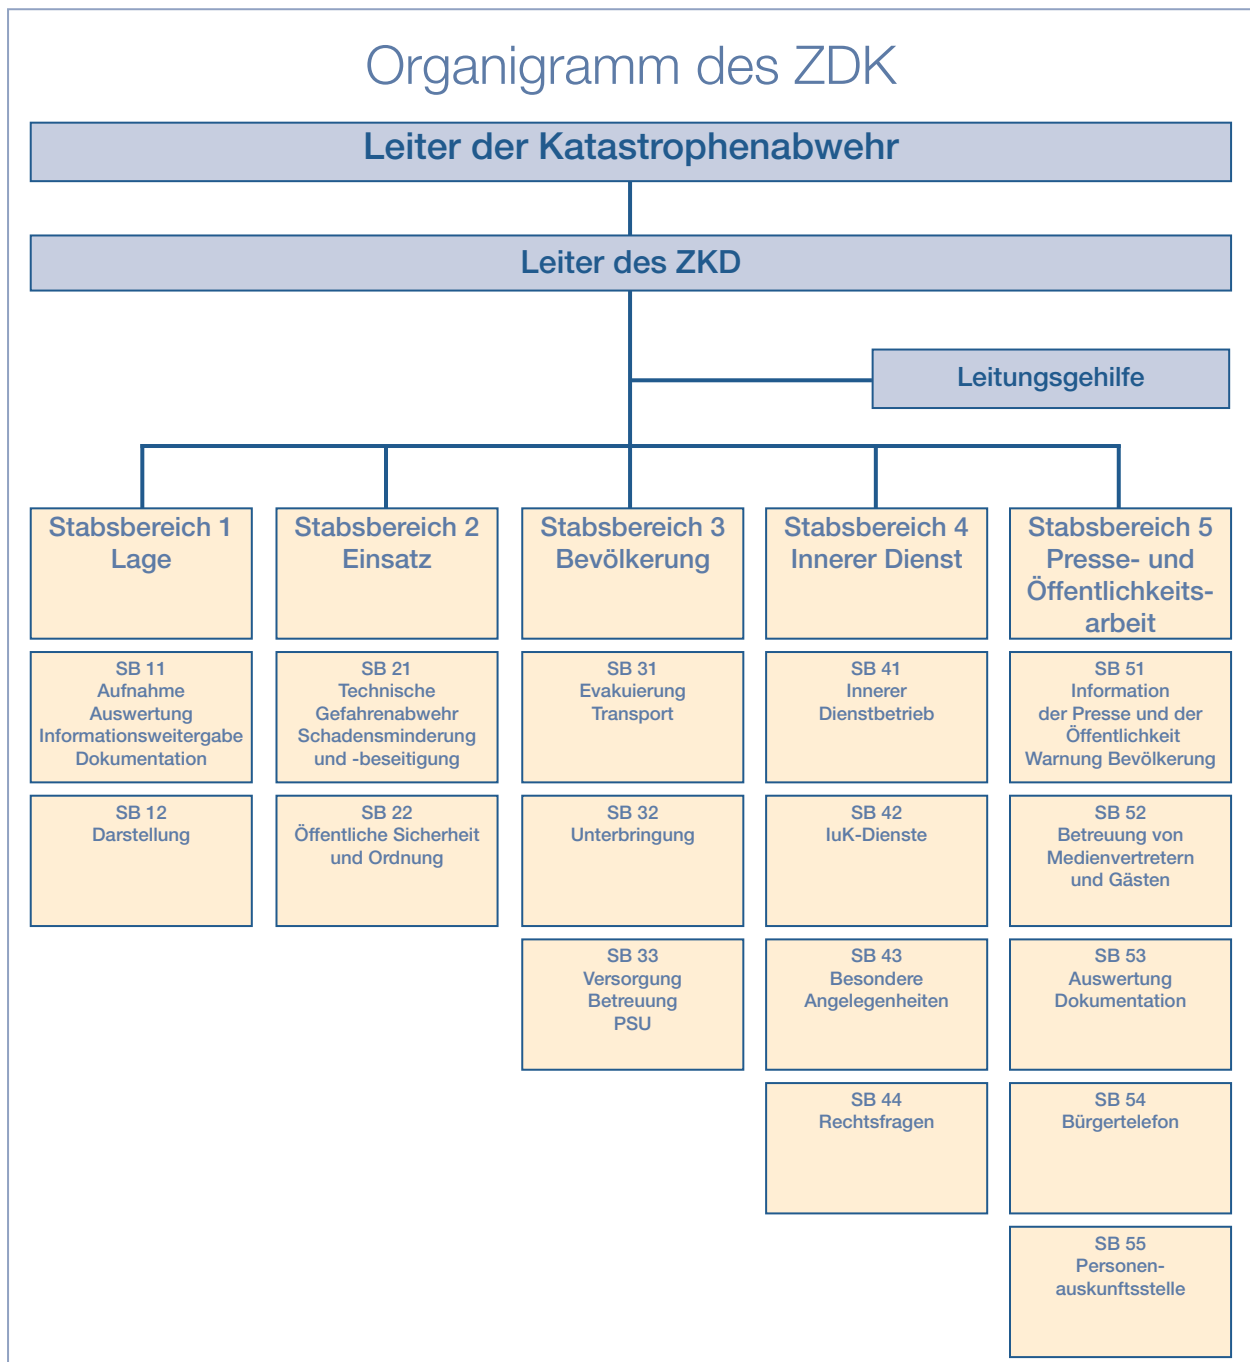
Organigramm des ZDK

Leiter der Katastrophenabwehr

Leiter des ZKD

Leitungsgehilfe

Stabsbereich 1
Lage

SB 11
Aufnahme
Auswertung
Informationsweitergabe
Dokumentation

SB 12
Darstellung

Stabsbereich 2
Einsatz

SB 21
Technische
Gefahrenabwehr
Schadensminderung
und -beseitigung

SB 22
Öffentliche Sicherheit
und Ordnung

Stabsbereich 3
Bevölkerung

SB 31
Evakuierung
Transport

SB 32
Unterbringung

SB 33
Versorgung
Betreuung
PSU

Stabsbereich 4
Innerer Dienst

SB 41
Innerer
Dienstbetrieb

SB 42
IuK-Dienste

SB 43
Besondere
Angelegenheiten

SB 44
Rechtsfragen

Stabsbereich 5
Presse- und
Öffentlichkeitsarbeit

SB 51
Information
der Presse und der
Öffentlichkeit
Warnung Bevölkerung

SB 52
Betreuung von
Medienvertretern
und Gästen

SB 53
Auswertung
Dokumentation

SB 54
Bürgertelefon

SB 55
Personenauskunftsstelle